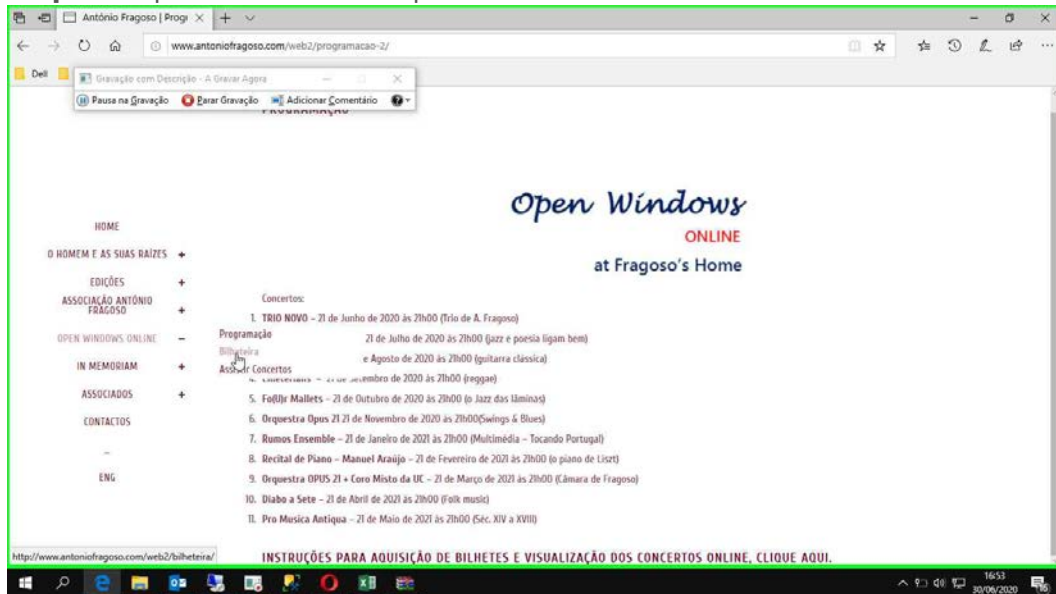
António Fragoso | Progr ×

www.antoniofragoso.com/web2/programacao-2/

Dell

Gravação com Descrição - A Gravar Agora

Pausa na Gravação   Parar Gravação   Adicionar Comentário

PROGRAMAÇÃO

Open Windows
ONLINE
at Fragoso's Home

HOME
O HOMEM E AS SUAS RAÍZES +
EDIÇÕES +
ASSOCIAÇÃO ANTÓNIO FRAGOSO +
OPEN WINDOWS ONLINE −
IN MEMORIAM +
ASSOCIADOS +
CONTACTOS
ENG

Programação
Bilheteira
Assistir Concertos

Concertos:

1. TRIO NOVO – 21 de Junho de 2020 às 21h00 (Trio de A. Fragoso)
2. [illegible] 21 de Julho de 2020 às 21h00 (jazz e poesia ligam bem)
3. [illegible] e Agosto de 2020 às 21h00 (guitarra clássica)
4. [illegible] – 21 de Setembro de 2020 às 21h00 (reggae)
5. Fo(U)r Mallets – 21 de Outubro de 2020 às 21h00 (o Jazz das lâminas)
6. Orquestra Opus 21 21 de Novembro de 2020 às 21h00(Swings & Blues)
7. Rumos Ensemble – 21 de Janeiro de 2021 às 21h00 (Multimédia – Tocando Portugal)
8. Recital de Piano – Manuel Araújo – 21 de Fevereiro de 2021 às 21h00 (o piano de Liszt)
9. Orquestra OPUS 21 + Coro Misto da UC – 21 de Março de 2021 às 21h00 (Câmara de Fragoso)
10. Diabo a Sete – 21 de Abril de 2021 às 21h00 (Folk music)
11. Pro Musica Antiqua – 21 de Maio de 2021 às 21h00 (Séc. XIV a XVIII)

INSTRUÇÕES PARA AQUISIÇÃO DE BILHETES E VISUALIZAÇÃO DOS CONCERTOS ONLINE, CLIQUE AQUI.

http://www.antoniofragoso.com/web2/bilheteira/

16:53
30/06/2020